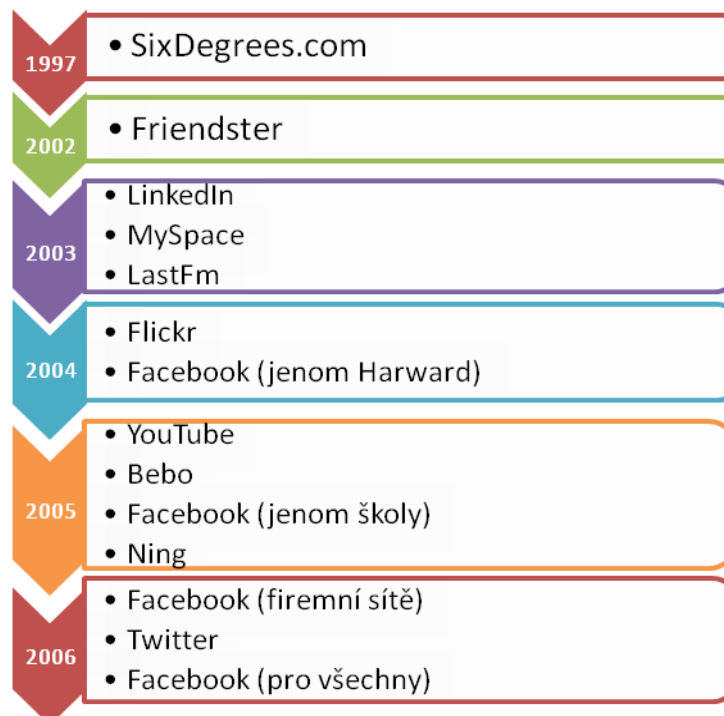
1997
• SixDegrees.com

2002
• Friendster

2003
• LinkedIn
• MySpace
• LastFm

2004
• Flickr
• Facebook (jenom Harward)

2005
• YouTube
• Bebo
• Facebook (jenom školy)
• Ning

2006
• Facebook (firemní sítě)
• Twitter
• Facebook (pro všechny)